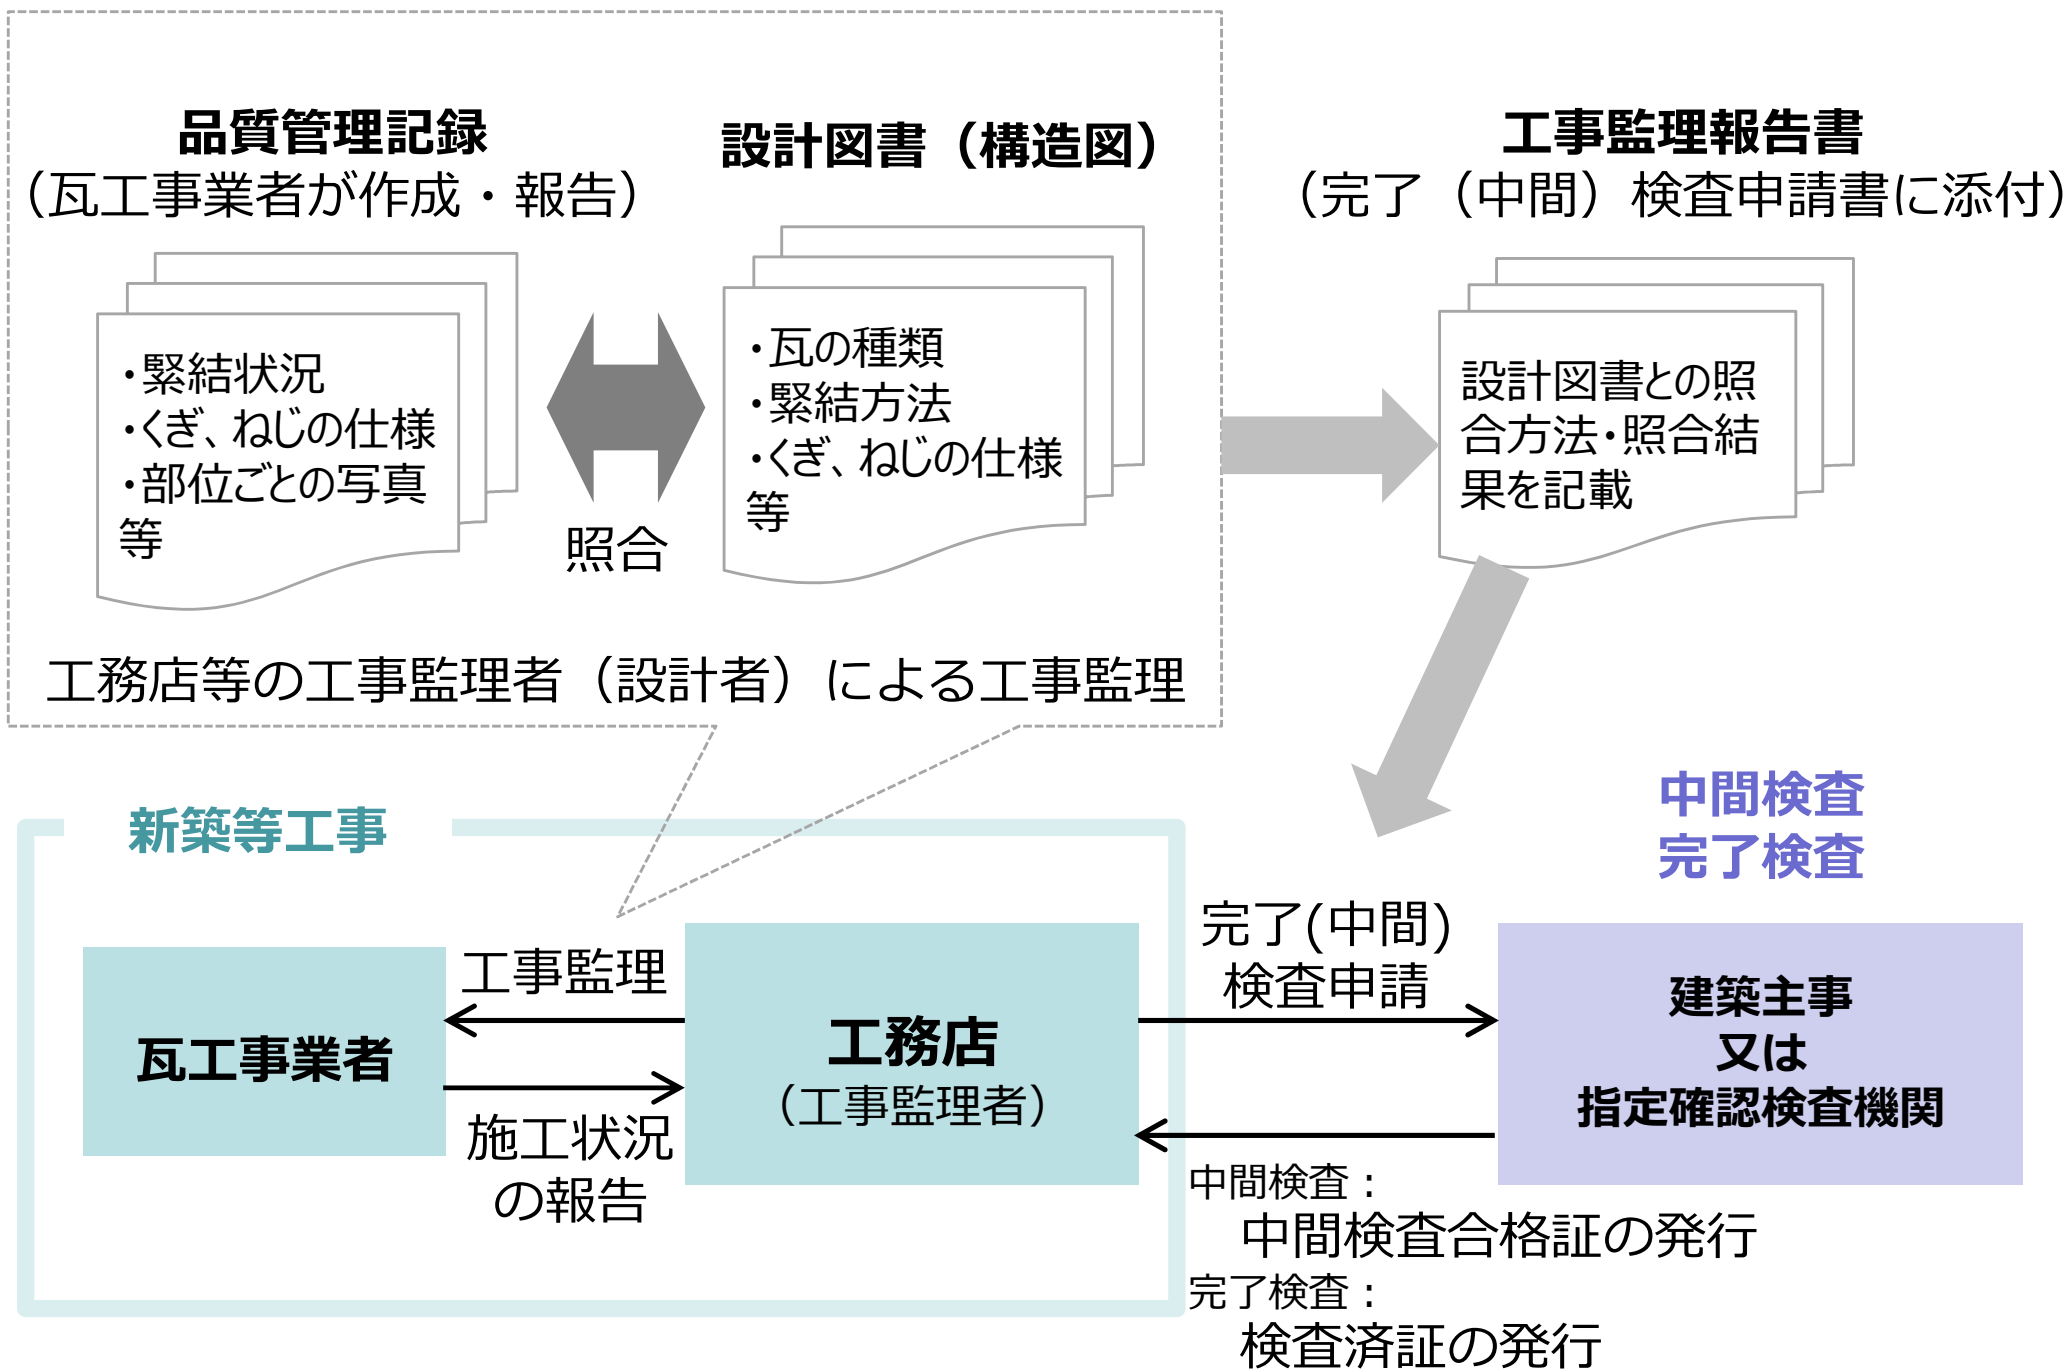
品質管理記録
（瓦工事業者が作成・報告）

・緊結状況
・くぎ、ねじの仕様
・部位ごとの写真
等

照合

設計図書（構造図）

・瓦の種類
・緊結方法
・くぎ、ねじの仕様
等

工務店等の工事監理者（設計者）による工事監理

工事監理報告書
（完了（中間）検査申請書に添付）

設計図書との照合方法・照合結果を記載

中間検査
完了検査

新築等工事

瓦工事業者

工事監理

施工状況の報告

工務店
（工事監理者）

完了(中間)
検査申請

建築主事
又は
指定確認検査機関

中間検査：
中間検査合格証の発行
完了検査：
検査済証の発行